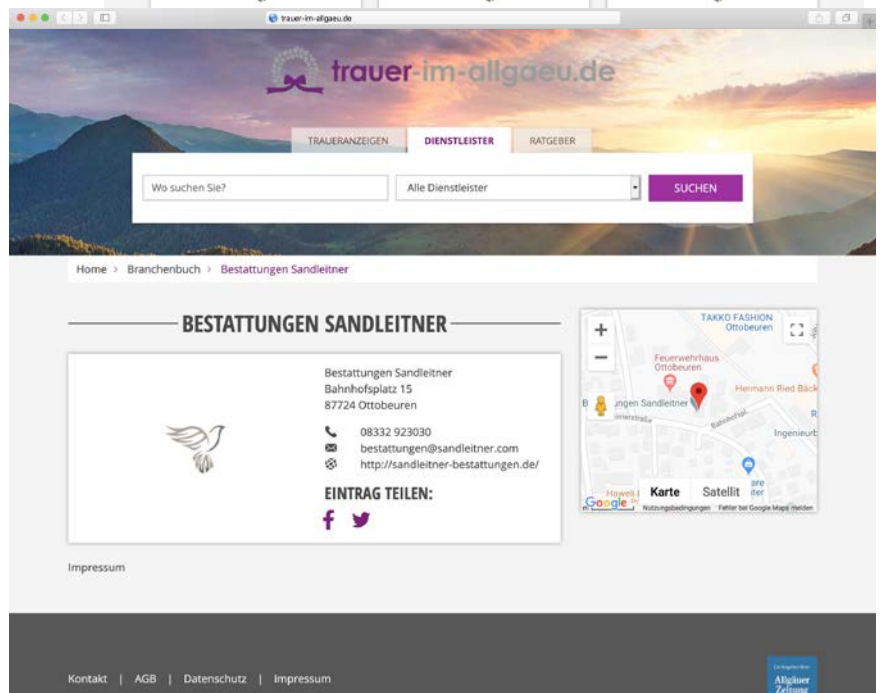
trauer-im-allgaeu.de

trauer-im-allgaeu.de

TRAUERANZEIGEN DIENSTLEISTER RATGEBER

Wo suchen Sie?

Alle Dienstleister

SUCHEN

Home > Branchenbuch > Bestattungen Sandleitner

BESTATTUNGEN SANDLEITNER

Bestattungen Sandleitner
Bahnhofsplatz 15
87724 Ottobeuren

08332 923030
bestattungen@sandleitner.com
http://sandleitner-bestattungen.de/

EINTRAG TEILEN:

TAKKO FASHION Ottobeuren
Feuerwehrhaus Ottobeuren
Hermann Ried Bäck
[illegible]ngen Sandleitner
Bahnhofstr.
Ingenieurb
Karte Satellit
Google
Nutzungsbedingungen Fehler bei Google Maps melden

Impressum

Kontakt | AGB | Datenschutz | Impressum

Allgäuer Zeitung